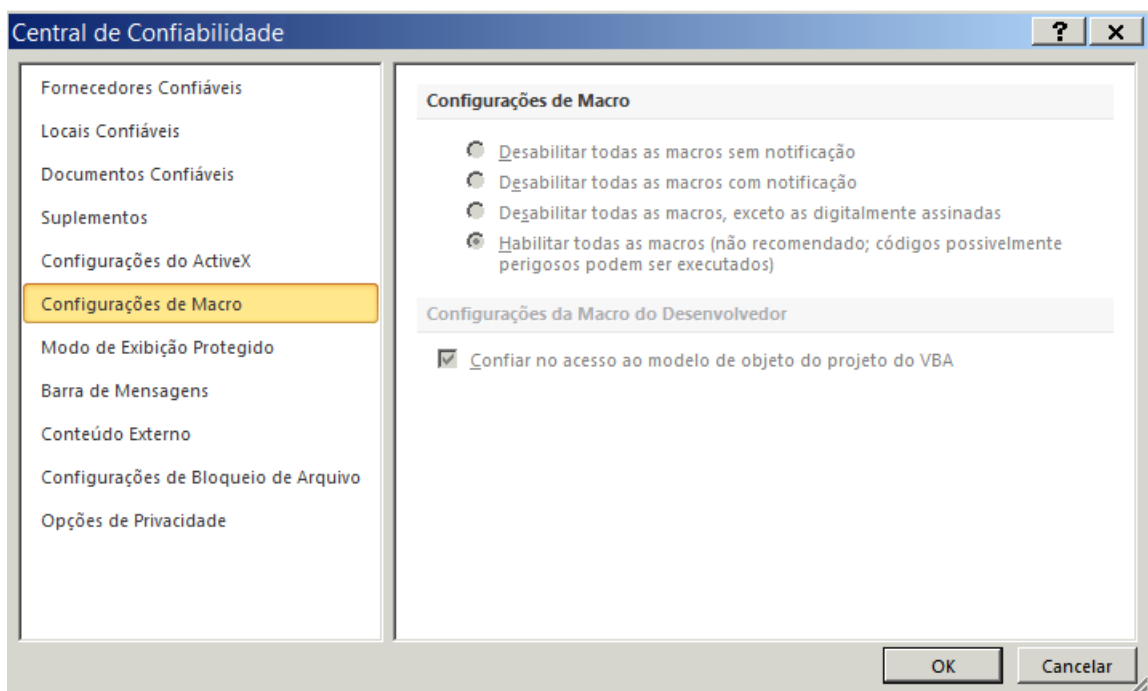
Central de Confiabilidade

?
X

Fornecedores Confiáveis

Locais Confiáveis

Documentos Confiáveis

Suplementos

Configurações do ActiveX

Configurações de Macro

Modo de Exibição Protegido

Barra de Mensagens

Conteúdo Externo

Configurações de Bloqueio de Arquivo

Opções de Privacidade

Configurações de Macro

Desabilitar todas as macros sem notificação

Desabilitar todas as macros com notificação

Desabilitar todas as macros, exceto as digitalmente assinadas

Habilitar todas as macros (não recomendado; códigos possivelmente perigosos podem ser executados)

Configurações da Macro do Desenvolvedor

Confiar no acesso ao modelo de objeto do projeto do VBA

OK

Cancelar